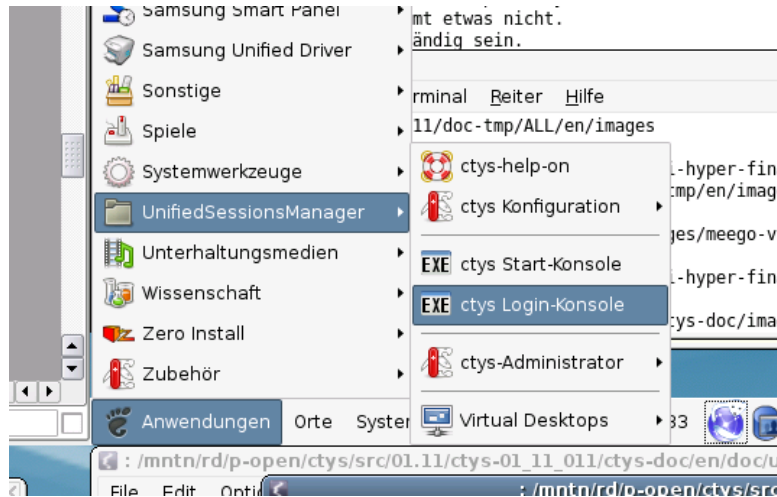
Samsung Smart Panel
Samsung Unified Driver
Sonstige
Spiele
Systemwerkzeuge
UnifiedSessionsManager
Unterhaltungsmedien
Wissenschaft
Zero Install
Zubehör

ctys-help-on
ctys Konfiguration
EXE ctys Start-Konsole
EXE ctys Login-Konsole
ctys-Administrator
Virtual Desktops

mt etwas nicht.
ändig sein.
rminal Reiter Hilfe
11/doc-tmp/ALL/en/images
i-hyper-fin
tmp/en/imag
ges/meego-v
i-hyper-fin
tys-doc/ima

Anwendungen Orte Syster
33
: /mntn/rd/p-open/ctys/src/01.11/ctys-01_11_011/ctys-doc/en/doc/u
File Edit Opti
: /mntn/rd/p-open/ctys/src